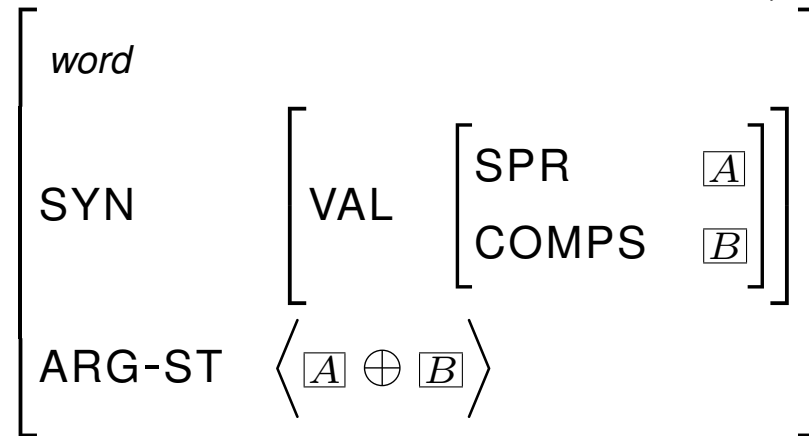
$\begin{bmatrix} \textit{word} & \\ \text{SYN} & \begin{bmatrix} \text{VAL} & \begin{bmatrix} \text{SPR} & \boxed{A} \\ \text{COMPS} & \boxed{B} \end{bmatrix} \end{bmatrix} \\ \text{ARG-ST} & \left\langle \boxed{A} \oplus \boxed{B} \right\rangle \end{bmatrix}$